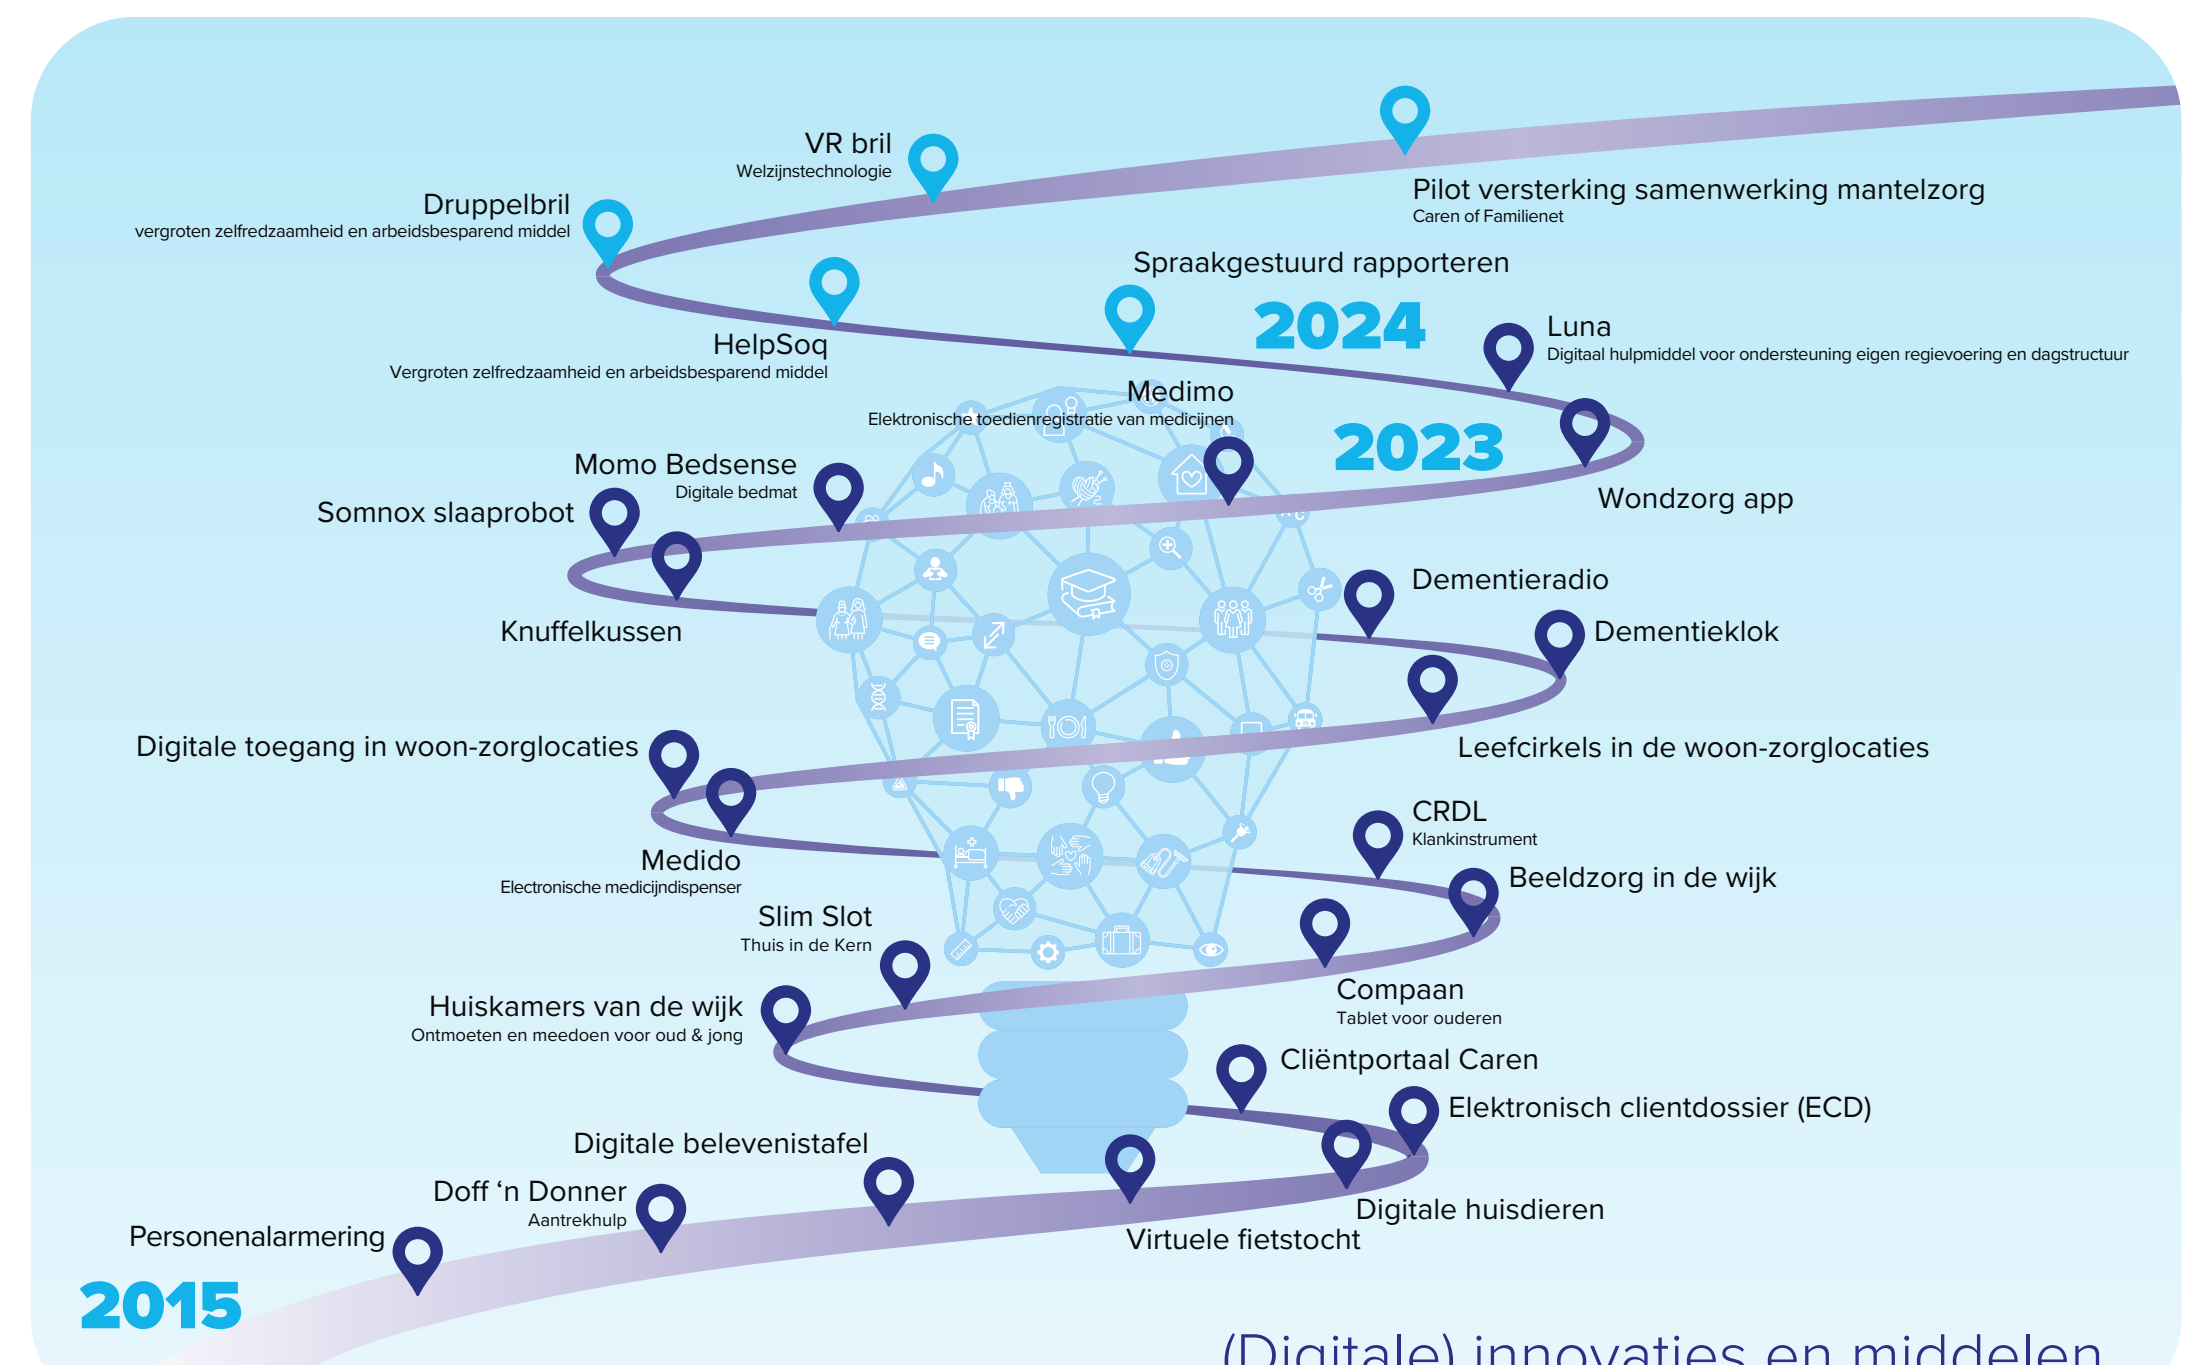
VR bril
Welzijnstechnologie

Druppelbril
vergroten zelfredzaamheid en arbeidsbesparend middel

Pilot versterking samenwerking mantelzorg
Caren of Familienet

Spraakgestuurd rapporteren

2024

HelpSoq
Vergroten zelfredzaamheid en arbeidsbesparend middel

Luna
Digitaal hulpmiddel voor ondersteuning eigen regievoering en dagstructuur

Medimo
Elektronische toedienregistratie van medicijnen

2023

Momo Bedsense
Digitale bedmat

Somnox slaaprobot

Wondzorg app

Dementieradio

Knuffelkussen

Dementieklok

Digitale toegang in woon-zorglocaties

Leefcirkels in de woon-zorglocaties

CRDL
Klankinstrument

Medido
Electronische medicijndispenser

Beeldzorg in de wijk

Slim Slot
Thuis in de Kern

Huiskamers van de wijk
Ontmoeten en meedoen voor oud & jong

Compaan
Tablet voor ouderen

Cliëntportaal Caren

Elektronisch clientdossier (ECD)

Digitale belevenistafel

Doff ‘n Donner
Aantrekhulp

Personenalarmering

Digitale huisdieren

Virtuele fietstocht

2015

(Digitale) innovaties en middelen